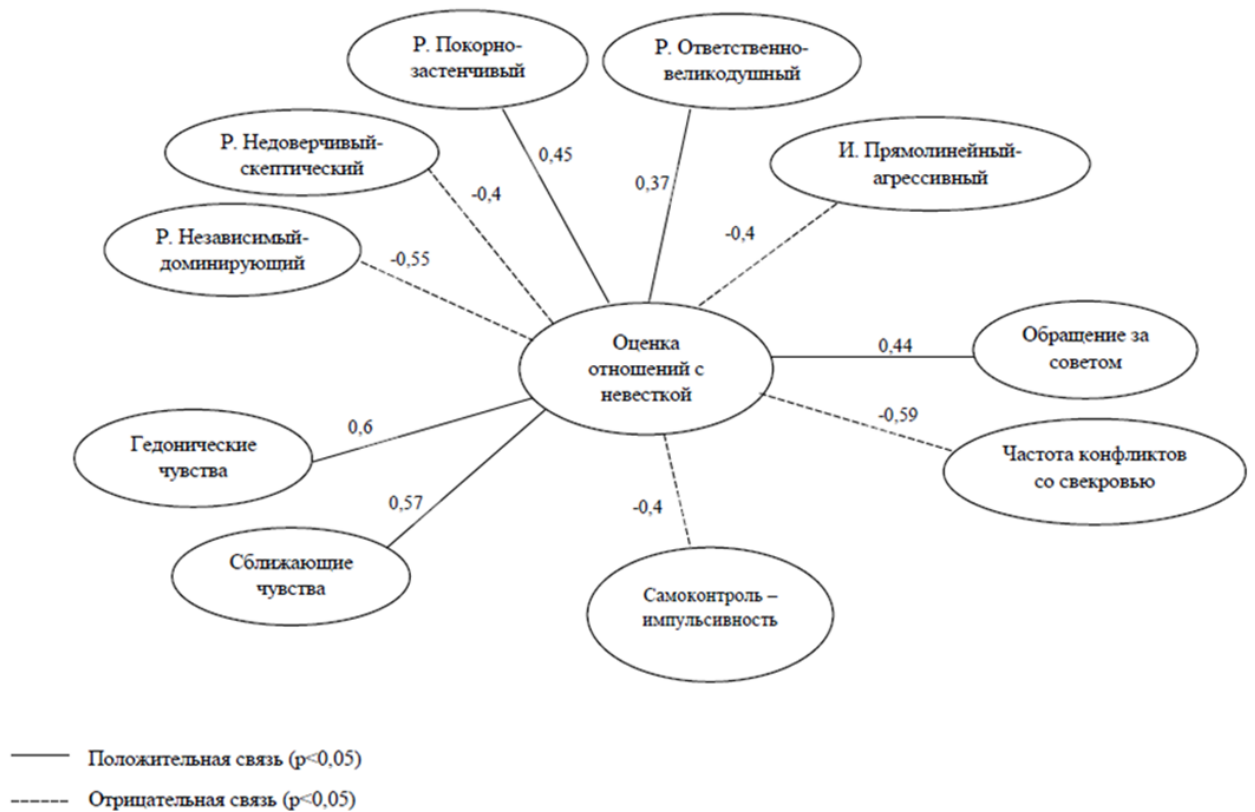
Р. Покорно-застенчивый

Р. Ответственно-великодушный

Р. Недоверчивый-скептический

И. Прямолинейный-агрессивный

Р. Независимый-доминирующий

0,45

0,37

-0,4

-0,4

-0,55

Оценка отношений с невесткой

0,44

Обращение за советом

-0,59

Частота конфликтов со свекровью

0,6

Гедонические чувства

0,57

Сближающие чувства

-0,4

Самоконтроль – импульсивность

Положительная связь (p<0,05)

Отрицательная связь (p<0,05)